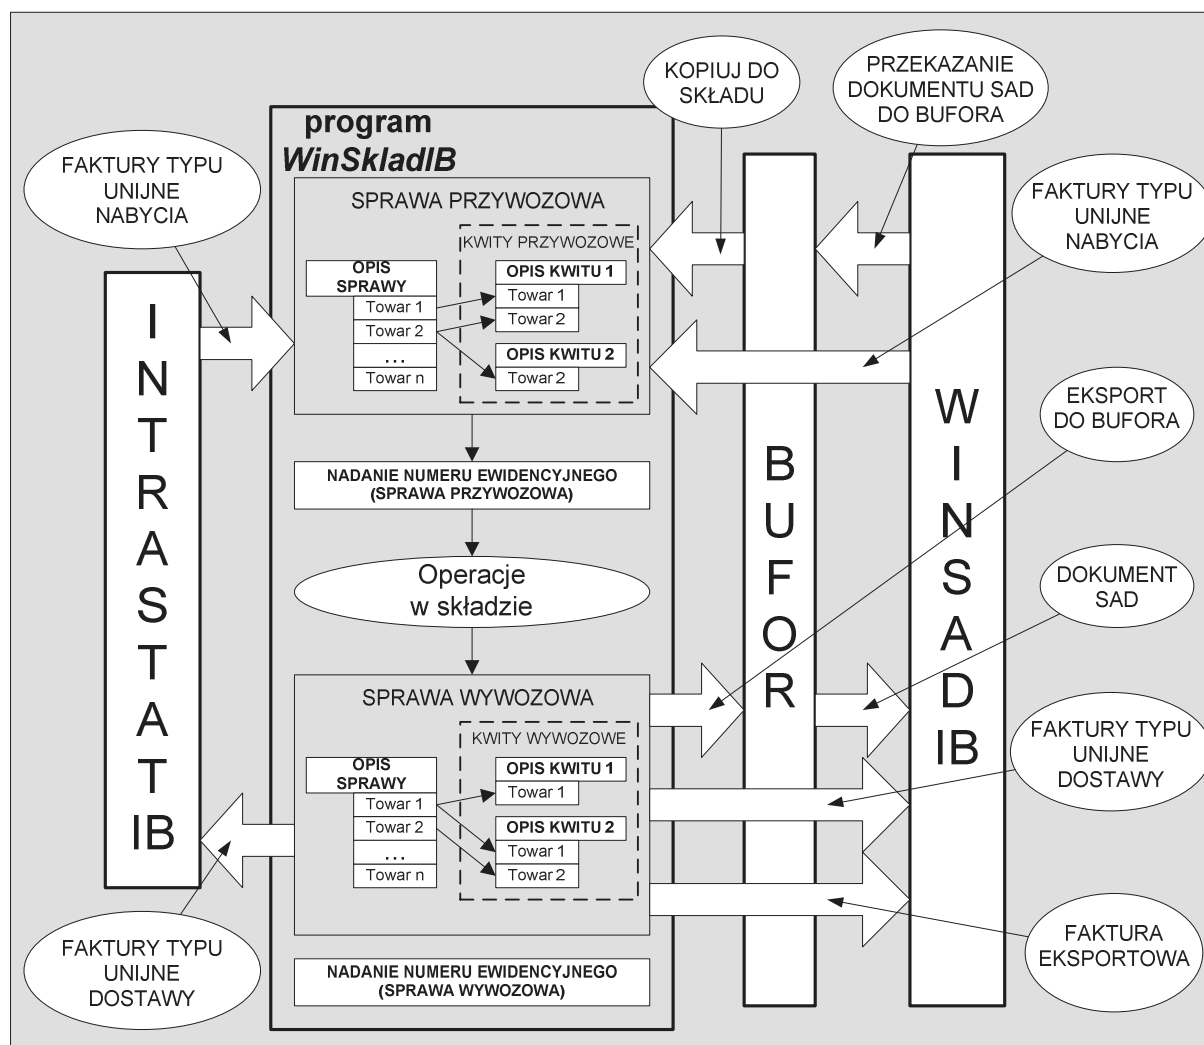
KOPIUJ DO SKŁADU

PRZEKAZANIE DOKUMENTU SAD DO BUFORA

program
WinSkladIB

FAKTURY TYPU UNIJNE NABYCIA

SPRAWA PRZYWOZOWA

FAKTURY TYPU UNIJNE NABYCIA

KWITY PRZYWOZOWE

OPIS SPRAWY
Towar 1
Towar 2
...
Towar n

OPIS KWITU 1
Towar 1
Towar 2

OPIS KWITU 2
Towar 2

INTRASTATIB

NADANIE NUMERU EWIDENCYJNEGO (SPRAWA PRZYWOZOWA)

EKSPORT DO BUFORA

BUFOR

WINSADIB

Operacje w składzie

DOKUMENT SAD

SPRAWA WYWOZOWA

KWITY WYWOZOWE

OPIS SPRAWY
Towar 1
Towar 2
...
Towar n

OPIS KWITU 1
Towar 1

OPIS KWITU 2
Towar 1
Towar 2

FAKTURY TYPU UNIJNE DOSTAWY

FAKTURY TYPU UNIJNE DOSTAWY

FAKTURA EKSPORTOWA

NADANIE NUMERU EWIDENCYJNEGO (SPRAWA WYWOZOWA)